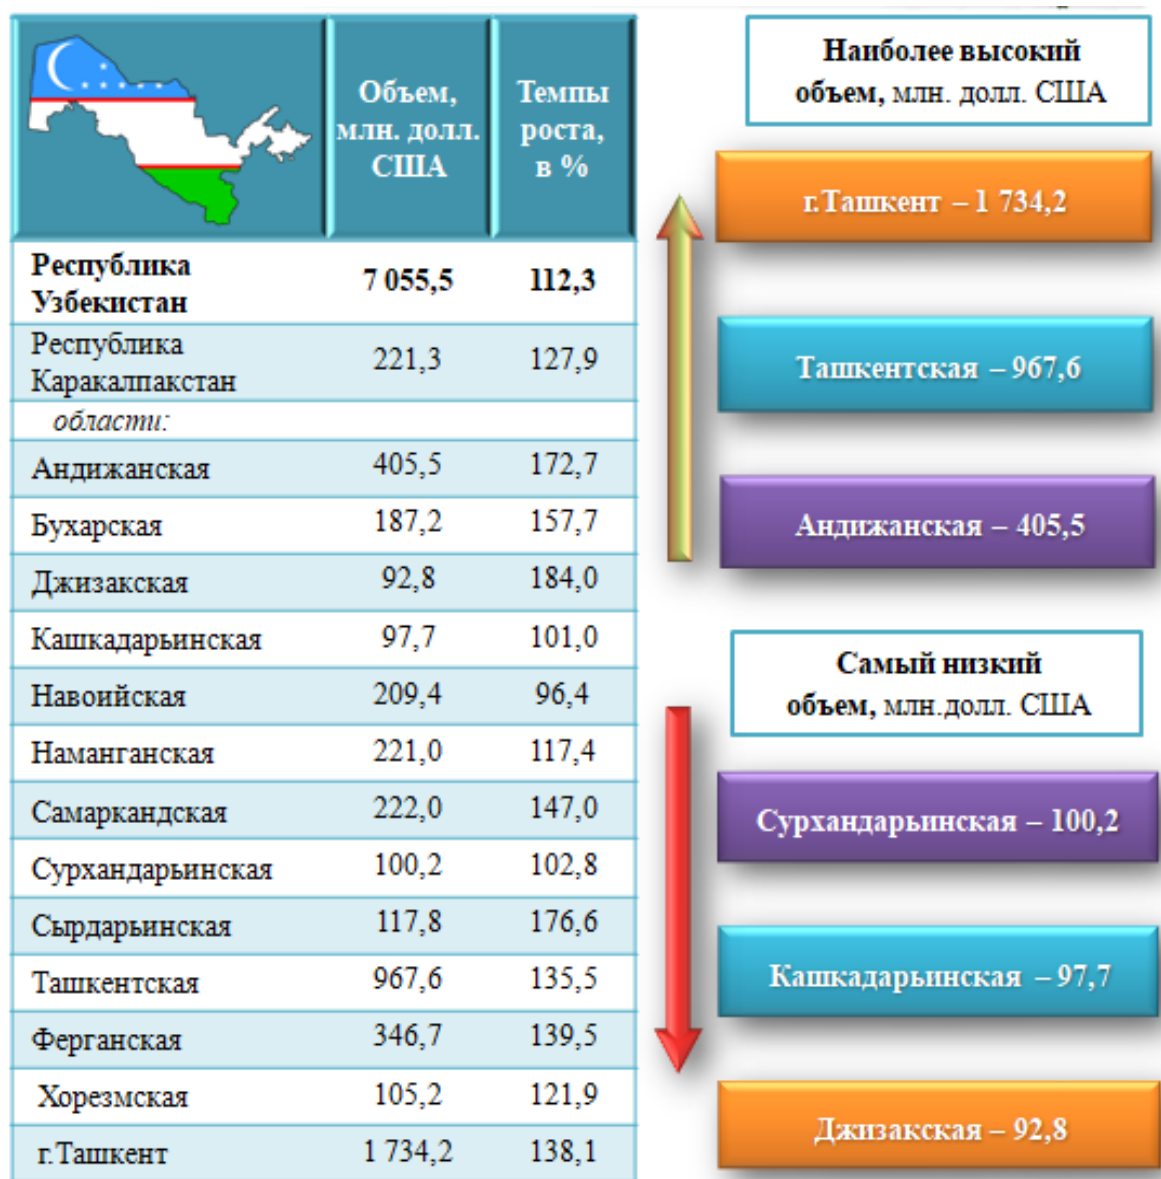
|  | Объем, млн. долл. США | Темпы роста, в % |
|---|---|---|
| **Республика Узбекистан** | **7 055,5** | **112,3** |
| Республика Каракалпакстан | 221,3 | 127,9 |
| *области:* |  |  |
| Андижанская | 405,5 | 172,7 |
| Бухарская | 187,2 | 157,7 |
| Джизакская | 92,8 | 184,0 |
| Кашкадарьинская | 97,7 | 101,0 |
| Навоийская | 209,4 | 96,4 |
| Наманганская | 221,0 | 117,4 |
| Самаркандская | 222,0 | 147,0 |
| Сурхандарьинская | 100,2 | 102,8 |
| Сырдарьинская | 117,8 | 176,6 |
| Ташкентская | 967,6 | 135,5 |
| Ферганская | 346,7 | 139,5 |
| Хорезмская | 105,2 | 121,9 |
| г.Ташкент | 1 734,2 | 138,1 |

**Наиболее высокий объем,** млн. долл. США

г.Ташкент – 1 734,2

Ташкентская – 967,6

Андижанская – 405,5

**Самый низкий объем,** млн.долл. США

Сурхандарьинская – 100,2

Кашкадарьинская – 97,7

Джизакская – 92,8